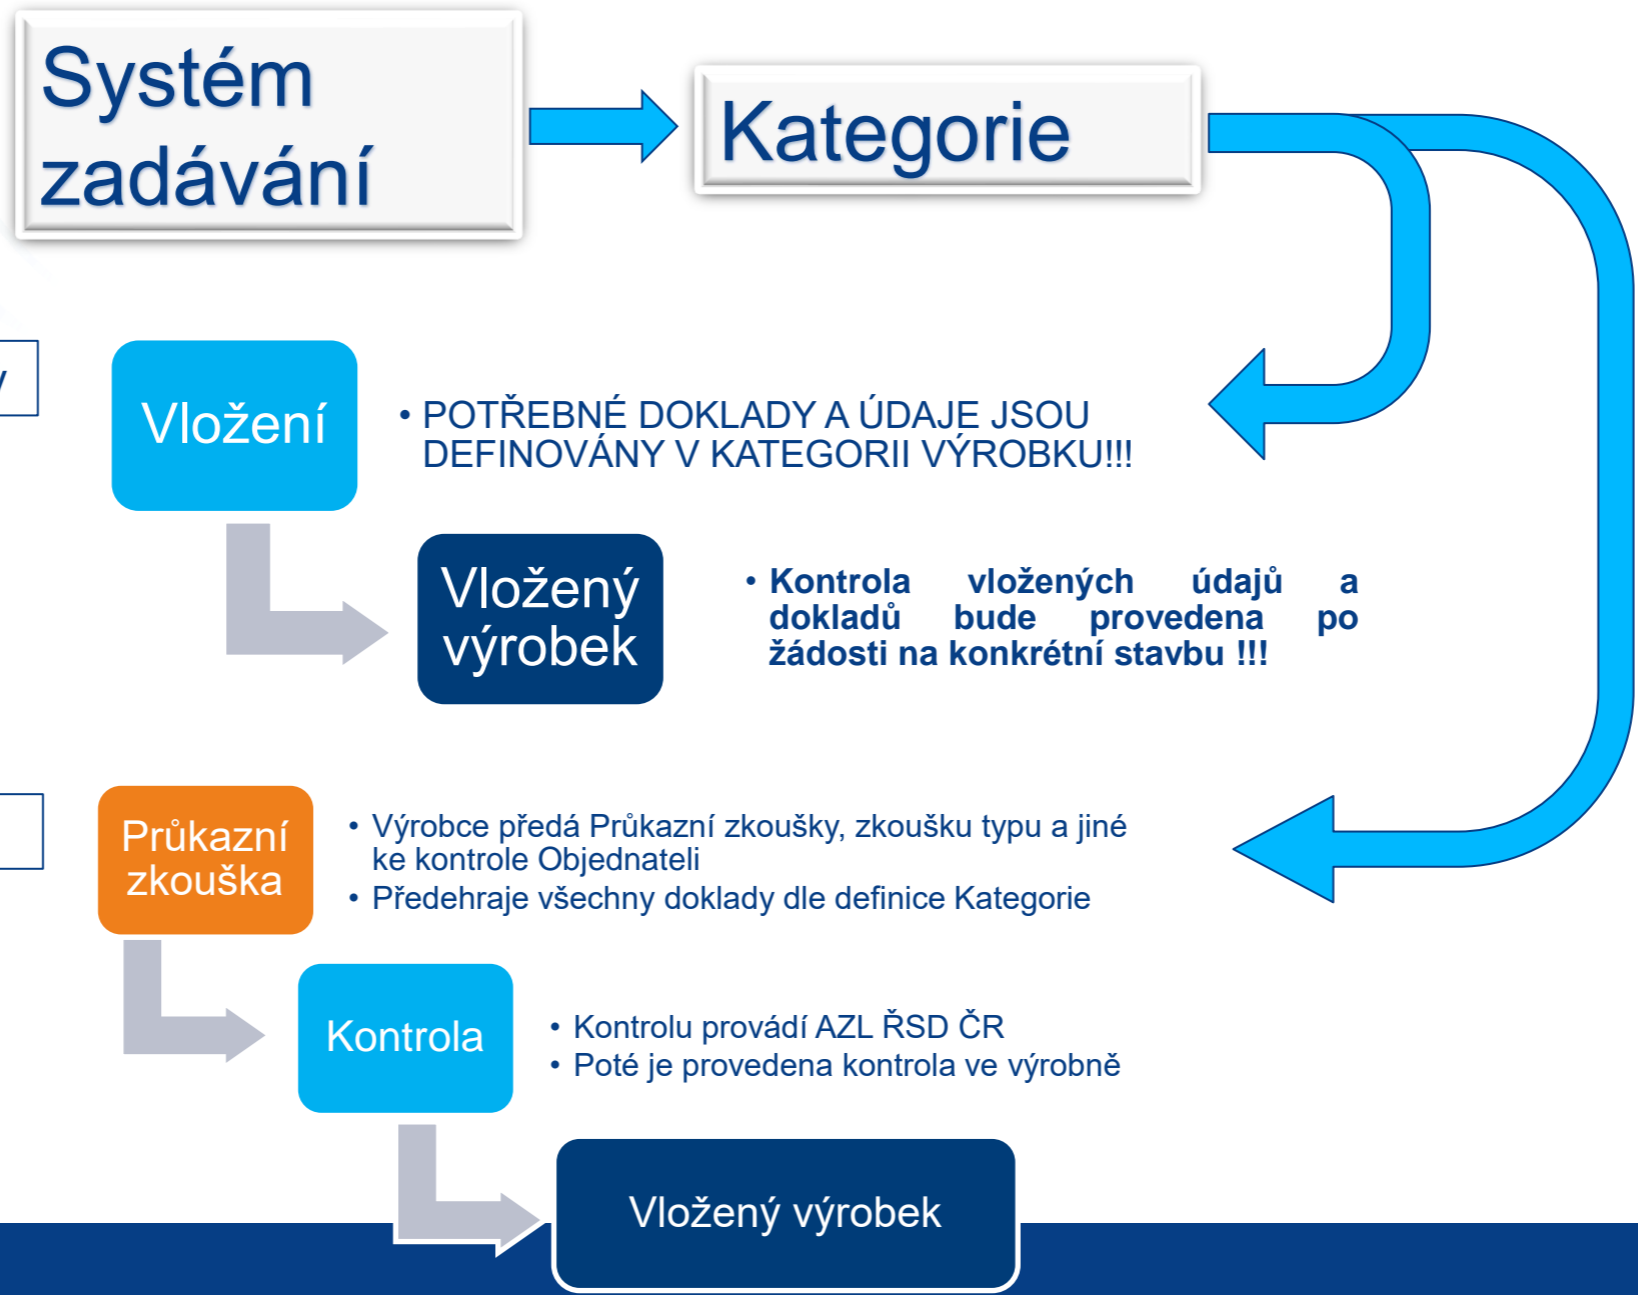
Systém zadávání

Kategorie

Vložení

• POTŘEBNÉ DOKLADY A ÚDAJE JSOU DEFINOVÁNY V KATEGORII VÝROBKU!!!

Vložený výrobek

• Kontrola vložených údajů a dokladů bude provedena po žádosti na konkrétní stavbu !!!

Průkazní zkouška

• Výrobce předá Průkazní zkoušky, zkoušku typu a jiné ke kontrole Objednateli
• Předehraje všechny doklady dle definice Kategorie

Kontrola

• Kontrolu provádí AZL ŘSD ČR
• Poté je provedena kontrola ve výrobně

Vložený výrobek